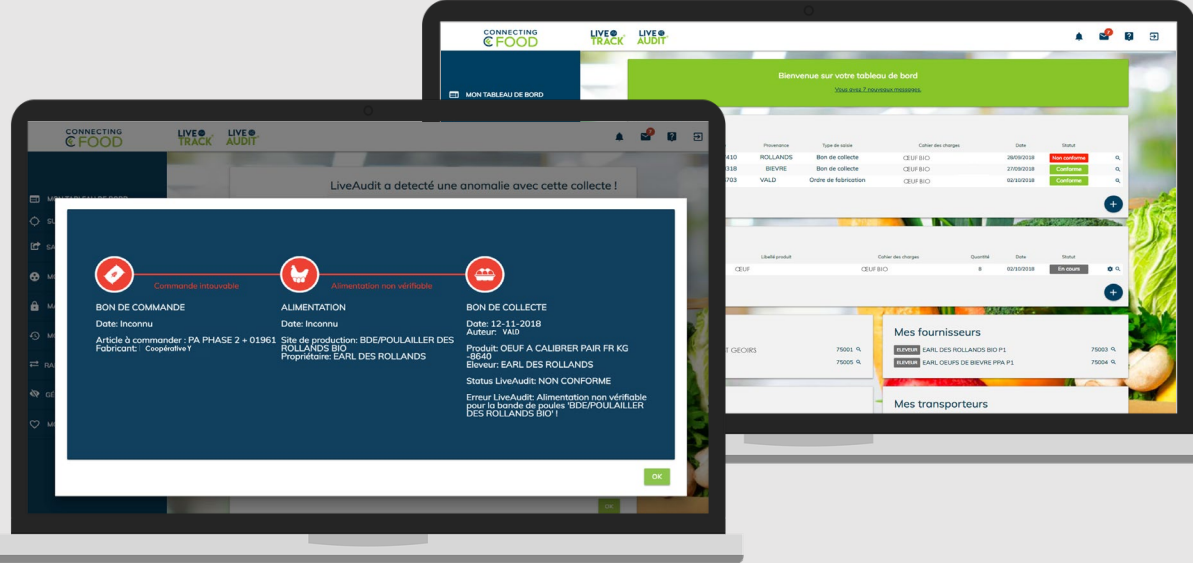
CONNECTING FOOD

LIVE TRACK LIVE AUDIT

MON TABLEAU DE BORD

Bienvenue sur votre tableau de bord

Vous avez 7 nouveaux messages.

| | Provenance | Type de saisie | Cahier des charges | Date | Statut |
|---|---|---|---|---|---|
| 410 | ROLLANDS | Bon de collecte | OEUF BIO | 28/09/2018 | Non conforme |
| 318 | BIEVRE | Bon de collecte | OEUF BIO | 27/09/2018 | Conforme |
| 703 | VALD | Ordre de fabrication | OEUF BIO | 02/10/2018 | Conforme |

| Libellé produit | Cahier des charges | Quantité | Date | Statut |
|---|---|---|---|---|
| OEUF | OEUF BIO | 8 | 02/10/2018 | En cours |

T GEOIRS 75001
75005

Mes fournisseurs

ELEVEUR EARL DES ROLLANDS BIO P1 75003
ELEVEUR EARL OEUFS DE BIEVRE PPA P1 75004

Mes transporteurs

CONNECTING FOOD

LIVE TRACK LIVE AUDIT

LiveAudit a detecté une anomalie avec cette collecte !

Commande introuvable

Alimentation non vérifiable

BON DE COMMANDE

Date: Inconnu

Article à commander : PA PHASE 2 + 01961
Fabricant: Coopérative Y

ALIMENTATION

Date: Inconnu

Site de production: BDE/POULAILLER DES ROLLANDS BIO
Propriétaire: EARL DES ROLLANDS

BON DE COLLECTE

Date: 12-11-2018
Auteur: VALD

Produit: OEUF A CALIBRER PAIR FR KG -8640
Eleveur: EARL DES ROLLANDS

Status LiveAudit: NON CONFORME

Erreur LiveAudit: Alimentation non vérifiable pour la bande de poules 'BDE/POULAILLER DES ROLLANDS BIO' !

OK

OK